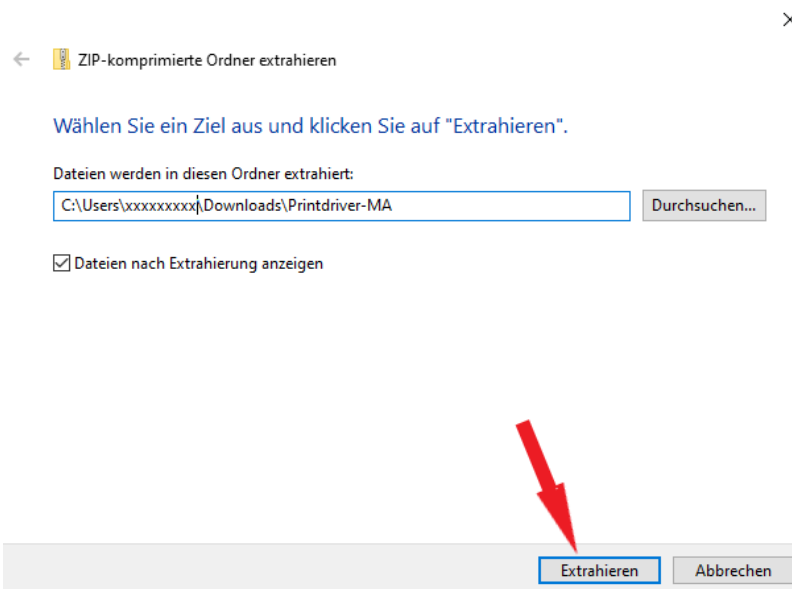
×

ZIP-komprimierte Ordner extrahieren

Wählen Sie ein Ziel aus und klicken Sie auf "Extrahieren".

Dateien werden in diesen Ordner extrahiert:

C:\Users\xxxxxxxxx\Downloads\Printdriver-MA

Durchsuchen...

Dateien nach Extrahierung anzeigen

Extrahieren

Abbrechen